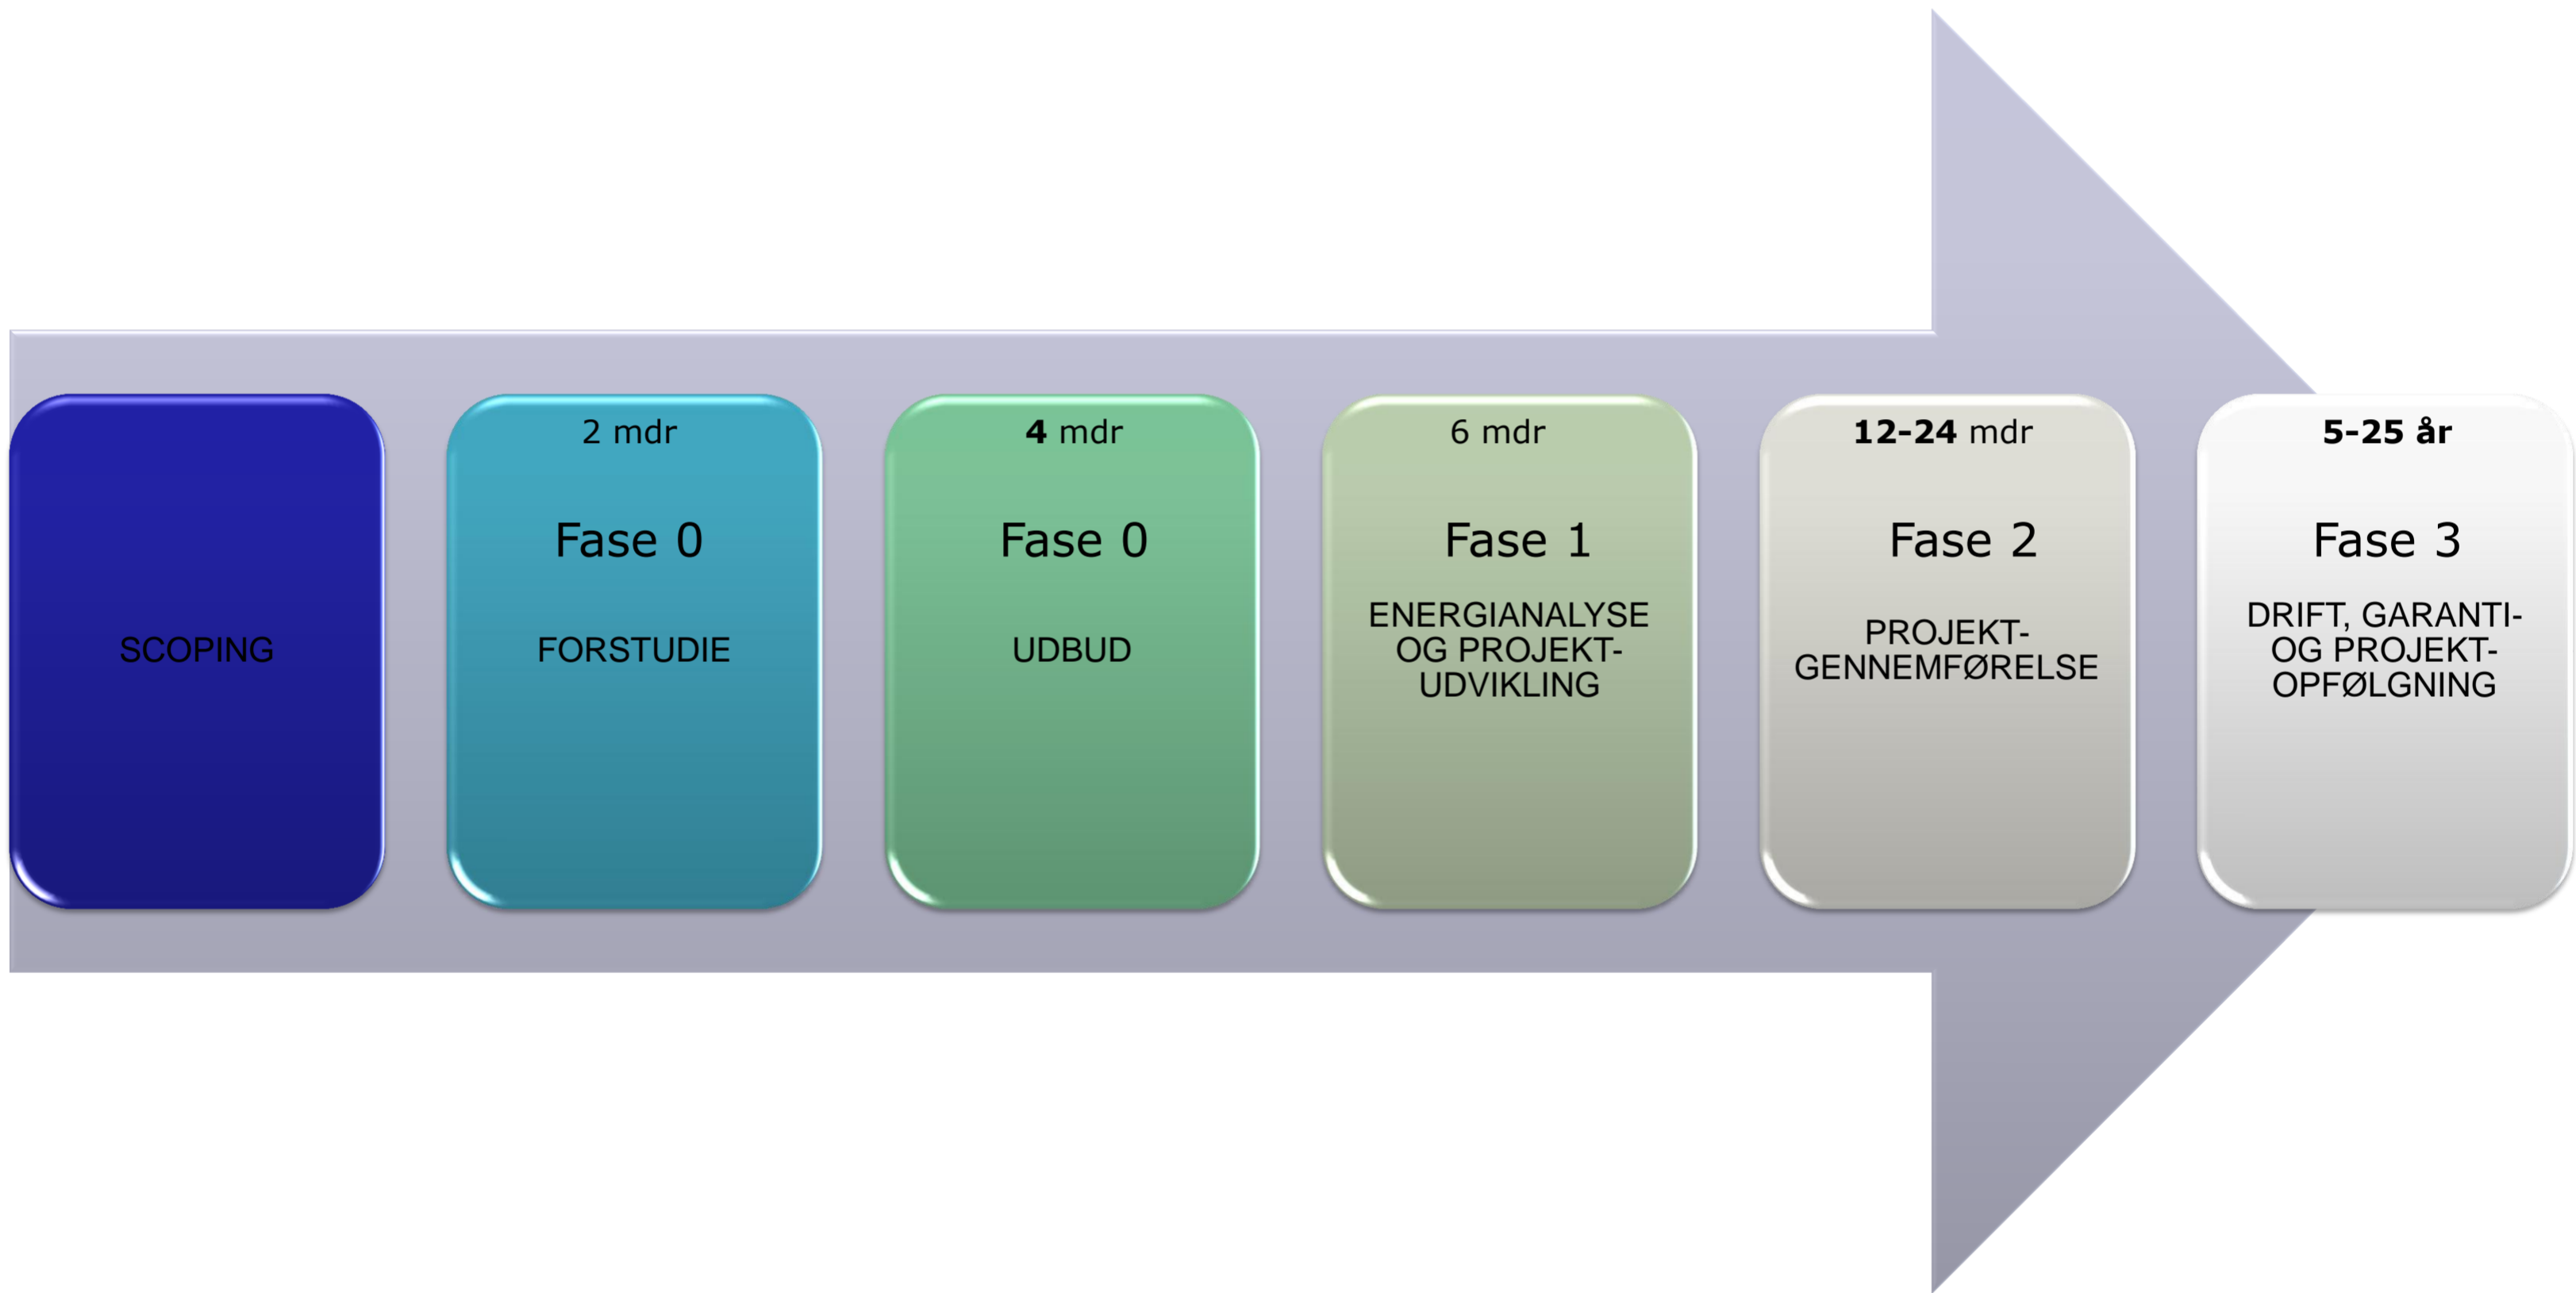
SCOPING

2 mdr

Fase 0

FORSTUDIE

**4** mdr

Fase 0

UDBUD

6 mdr

Fase 1

ENERGIANALYSE OG PROJEKT-UDVIKLING

**12-24** mdr

Fase 2

PROJEKT-GENNEMFØRELSE

**5-25 år**

Fase 3

DRIFT, GARANTI- OG PROJEKT-OPFØLGNING